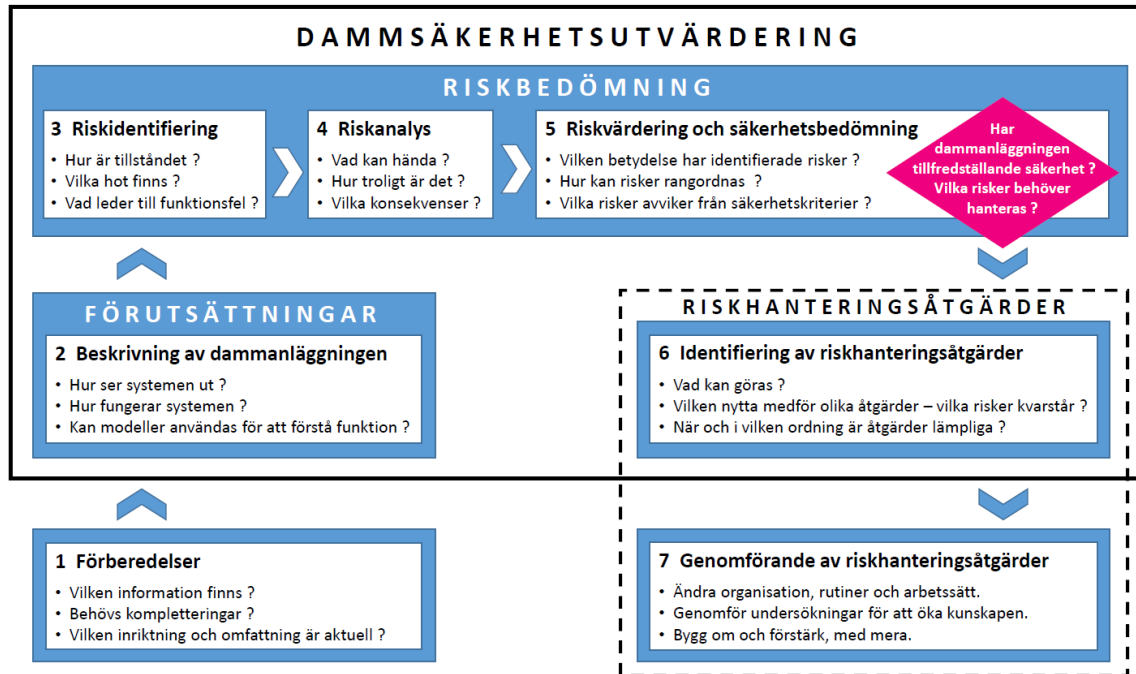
DAMMSÄKERHETSUTVÄRDERING

RISKBEDÖMNING

3 Riskidentifiering
• Hur är tillståndet ?
• Vilka hot finns ?
• Vad leder till funktionsfel ?

4 Riskanalys
• Vad kan hända ?
• Hur troligt är det ?
• Vilka konsekvenser ?

5 Riskvärdering och säkerhetsbedömning
• Vilken betydelse har identifierade risker ?
• Hur kan risker rangordnas ?
• Vilka risker avviker från säkerhetskriterier ?

Har dammanläggningen tillfredställande säkerhet ? Vilka risker behöver hanteras ?

FÖRUTSÄTTNINGAR

2 Beskrivning av dammanläggningen
• Hur ser systemen ut ?
• Hur fungerar systemen ?
• Kan modeller användas för att förstå funktion ?

RISKHANTERINGSÅTGÄRDER

6 Identifiering av riskhanteringsåtgärder
• Vad kan göras ?
• Vilken nytta medför olika åtgärder – vilka risker kvarstår ?
• När och i vilken ordning är åtgärder lämpliga ?

1 Förberedelser
• Vilken information finns ?
• Behövs kompletteringar ?
• Vilken inriktning och omfattning är aktuell ?

7 Genomförande av riskhanteringsåtgärder
• Ändra organisation, rutiner och arbetssätt.
• Genomför undersökningar för att öka kunskapen.
• Bygg om och förstärk, med mera.